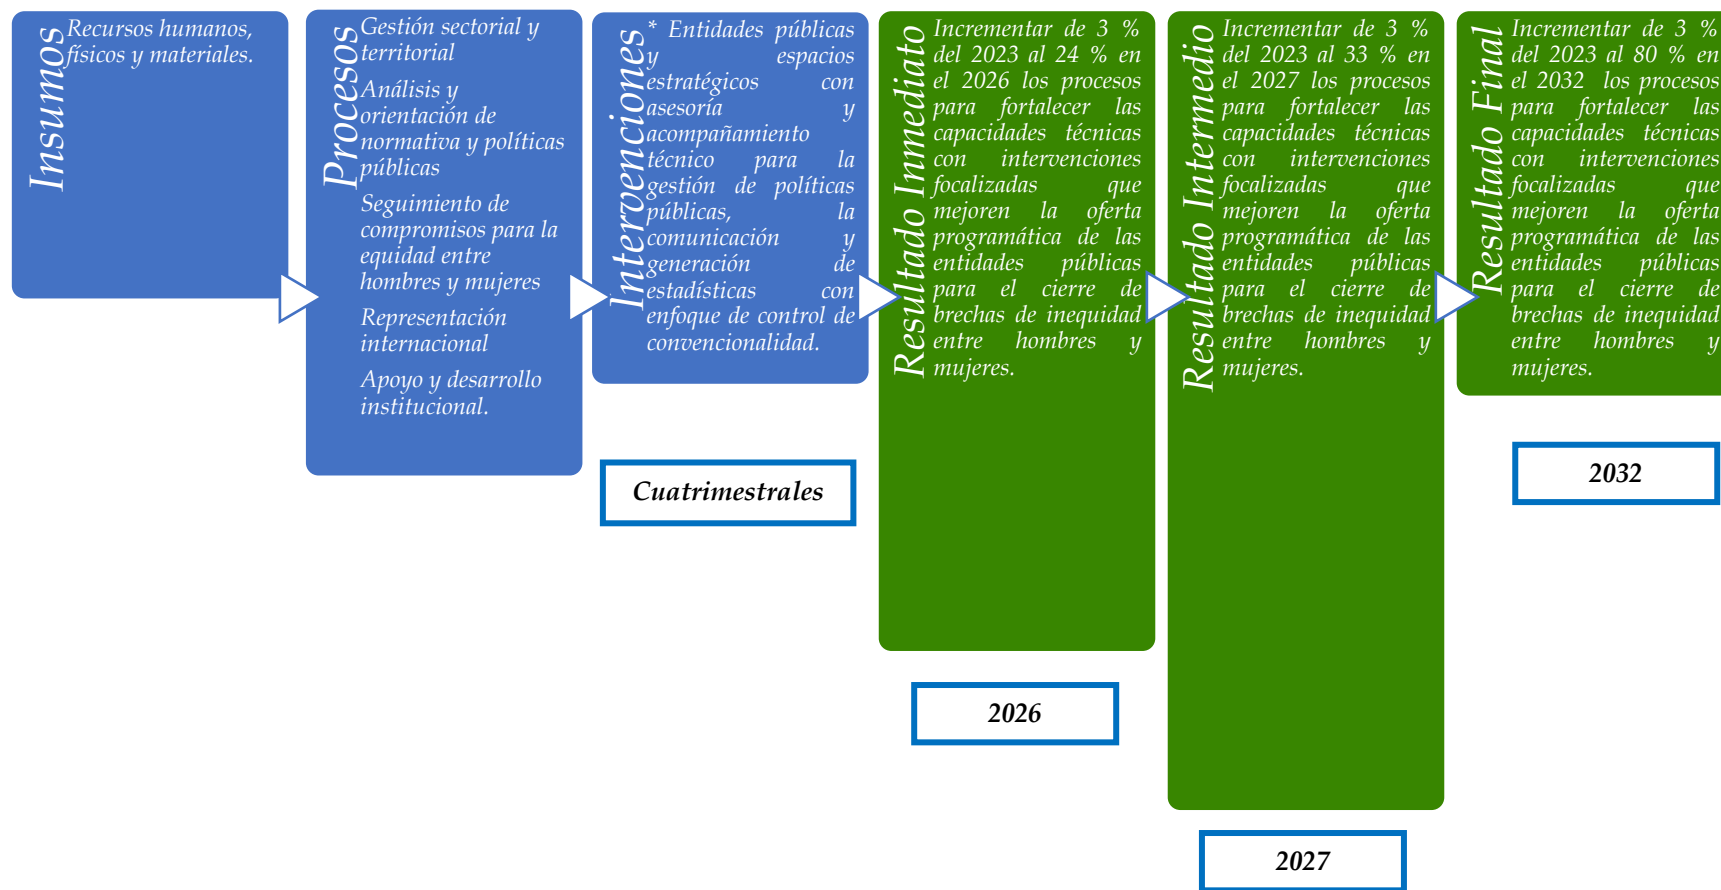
Insumos
Recursos humanos, físicos y materiales.

Procesos
Gestión sectorial y territorial

Análisis y orientación de normativa y políticas públicas

Seguimiento de compromisos para la equidad entre hombres y mujeres

Representación internacional

Apoyo y desarrollo institucional.

Intervenciones
* Entidades públicas y espacios estratégicos con asesoría y acompañamiento técnico para la gestión de políticas públicas, la comunicación y generación de estadísticas con enfoque de control de convencionalidad.

Cuatrimestrales

Resultado Inmediato
Incrementar de 3 % del 2023 al 24 % en el 2026 los procesos para fortalecer las capacidades técnicas con intervenciones focalizadas que mejoren la oferta programática de las entidades públicas para el cierre de brechas de inequidad entre hombres y mujeres.

2026

Resultado Intermedio
Incrementar de 3 % del 2023 al 33 % en el 2027 los procesos para fortalecer las capacidades técnicas con intervenciones focalizadas que mejoren la oferta programática de las entidades públicas para el cierre de brechas de inequidad entre hombres y mujeres.

2027

Resultado Final
Incrementar de 3 % del 2023 al 80 % en el 2032 los procesos para fortalecer las capacidades técnicas con intervenciones focalizadas que mejoren la oferta programática de las entidades públicas para el cierre de brechas de inequidad entre hombres y mujeres.

2032